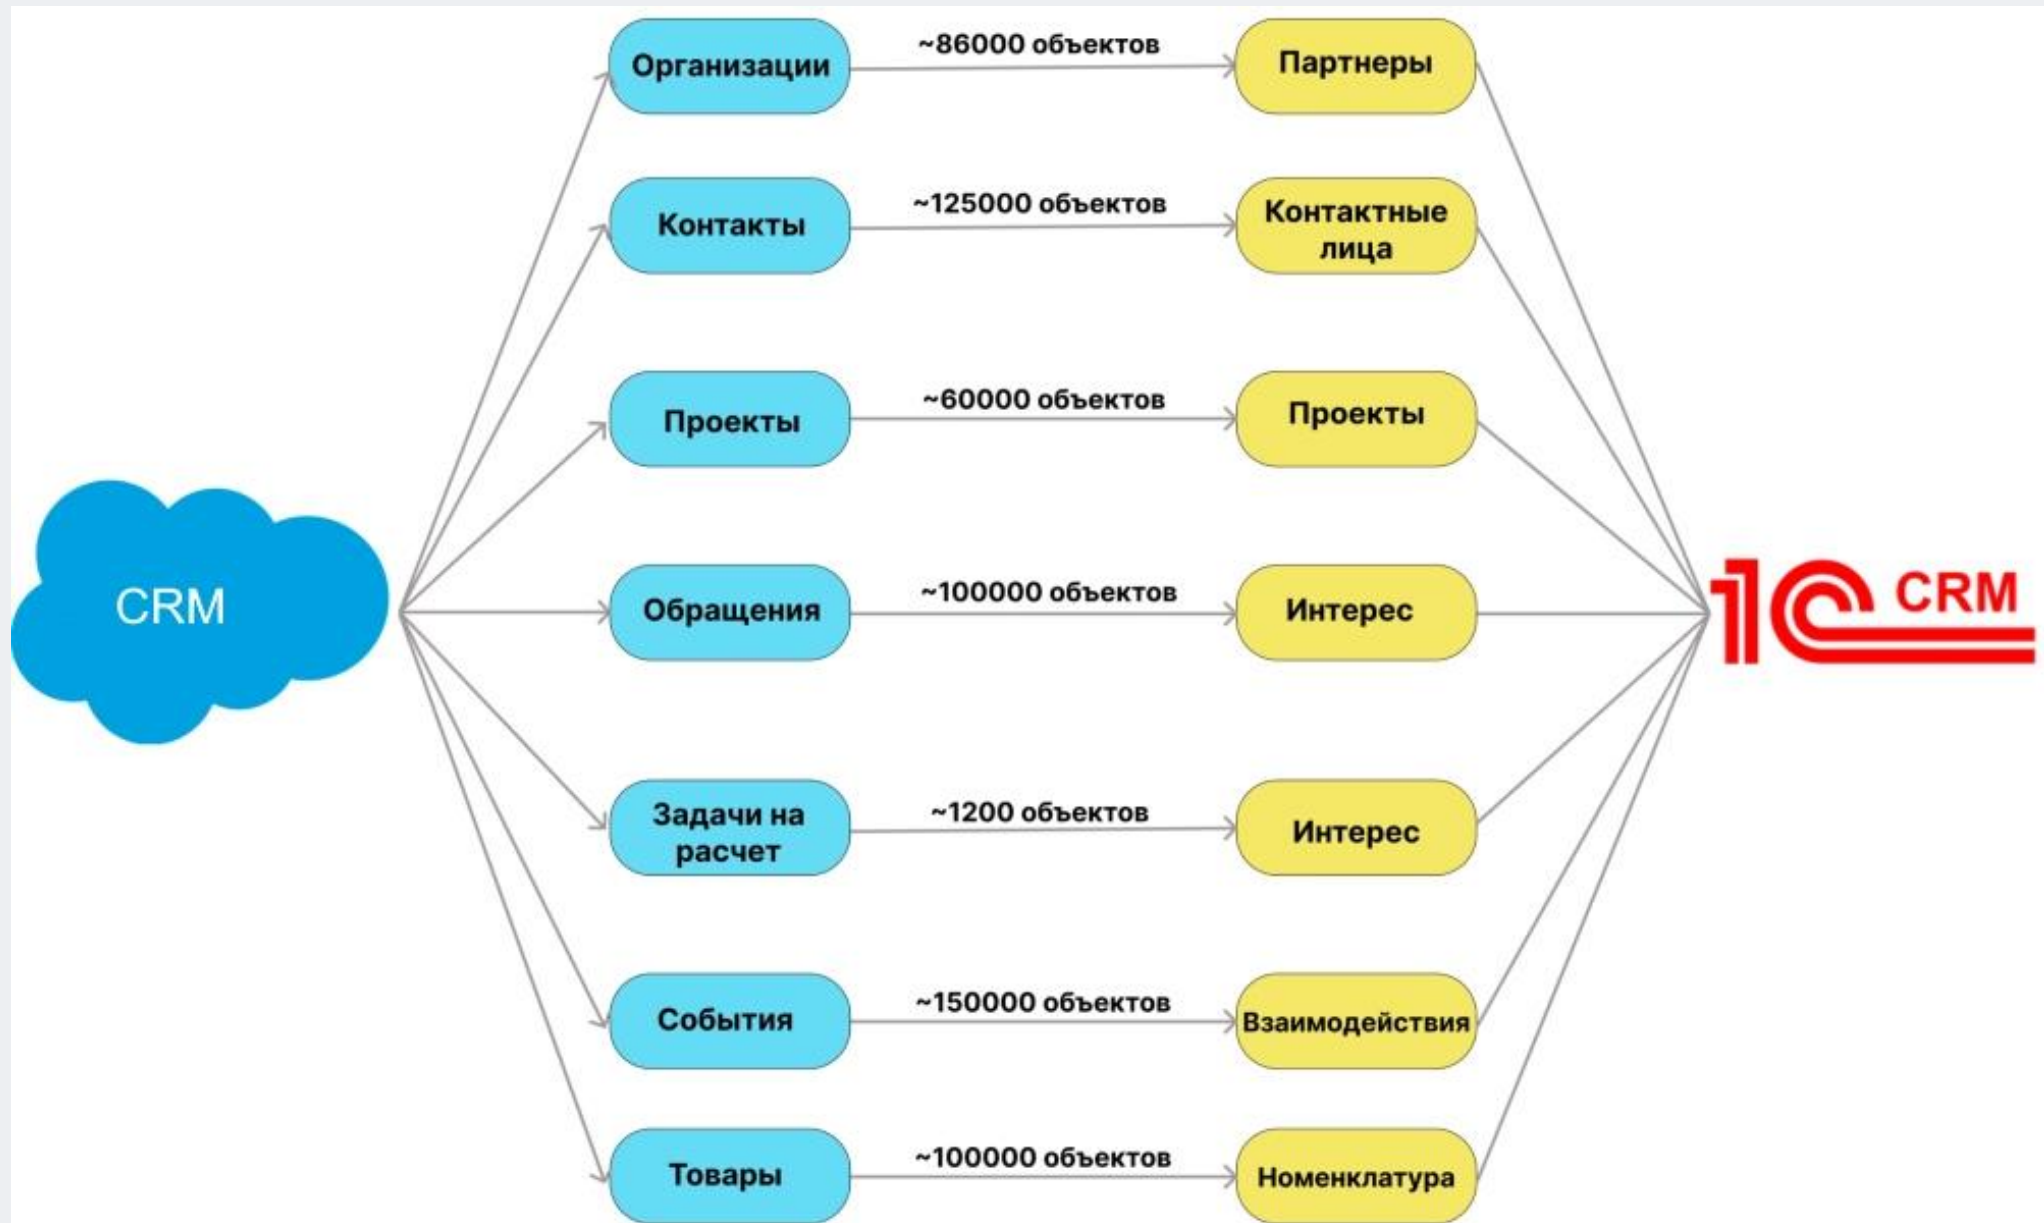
CRM

Организации
~86000 объектов
Партнеры

Контакты
~125000 объектов
Контактные лица

Проекты
~60000 объектов
Проекты

Обращения
~100000 объектов
Интерес

Задачи на расчет
~1200 объектов
Интерес

События
~150000 объектов
Взаимодействия

Товары
~100000 объектов
Номенклатура

1С CRM